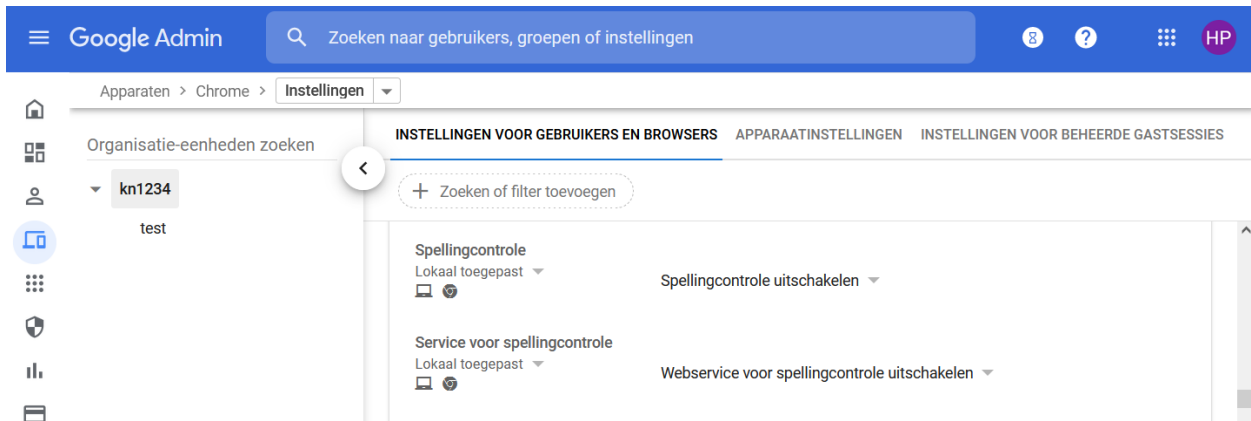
Google Admin
Zoeken naar gebruikers, groepen of instellingen
HP

Apparaten > Chrome > Instellingen

Organisatie-eenheden zoeken
kn1234
test

INSTELLINGEN VOOR GEBRUIKERS EN BROWSERS
APPARAATINSTELLINGEN
INSTELLINGEN VOOR BEHEERDE GASTSESSIES

Zoeken of filter toevoegen

Spellingcontrole
Lokaal toegepast
Spellingcontrole uitschakelen

Service voor spellingcontrole
Lokaal toegepast
Webservice voor spellingcontrole uitschakelen